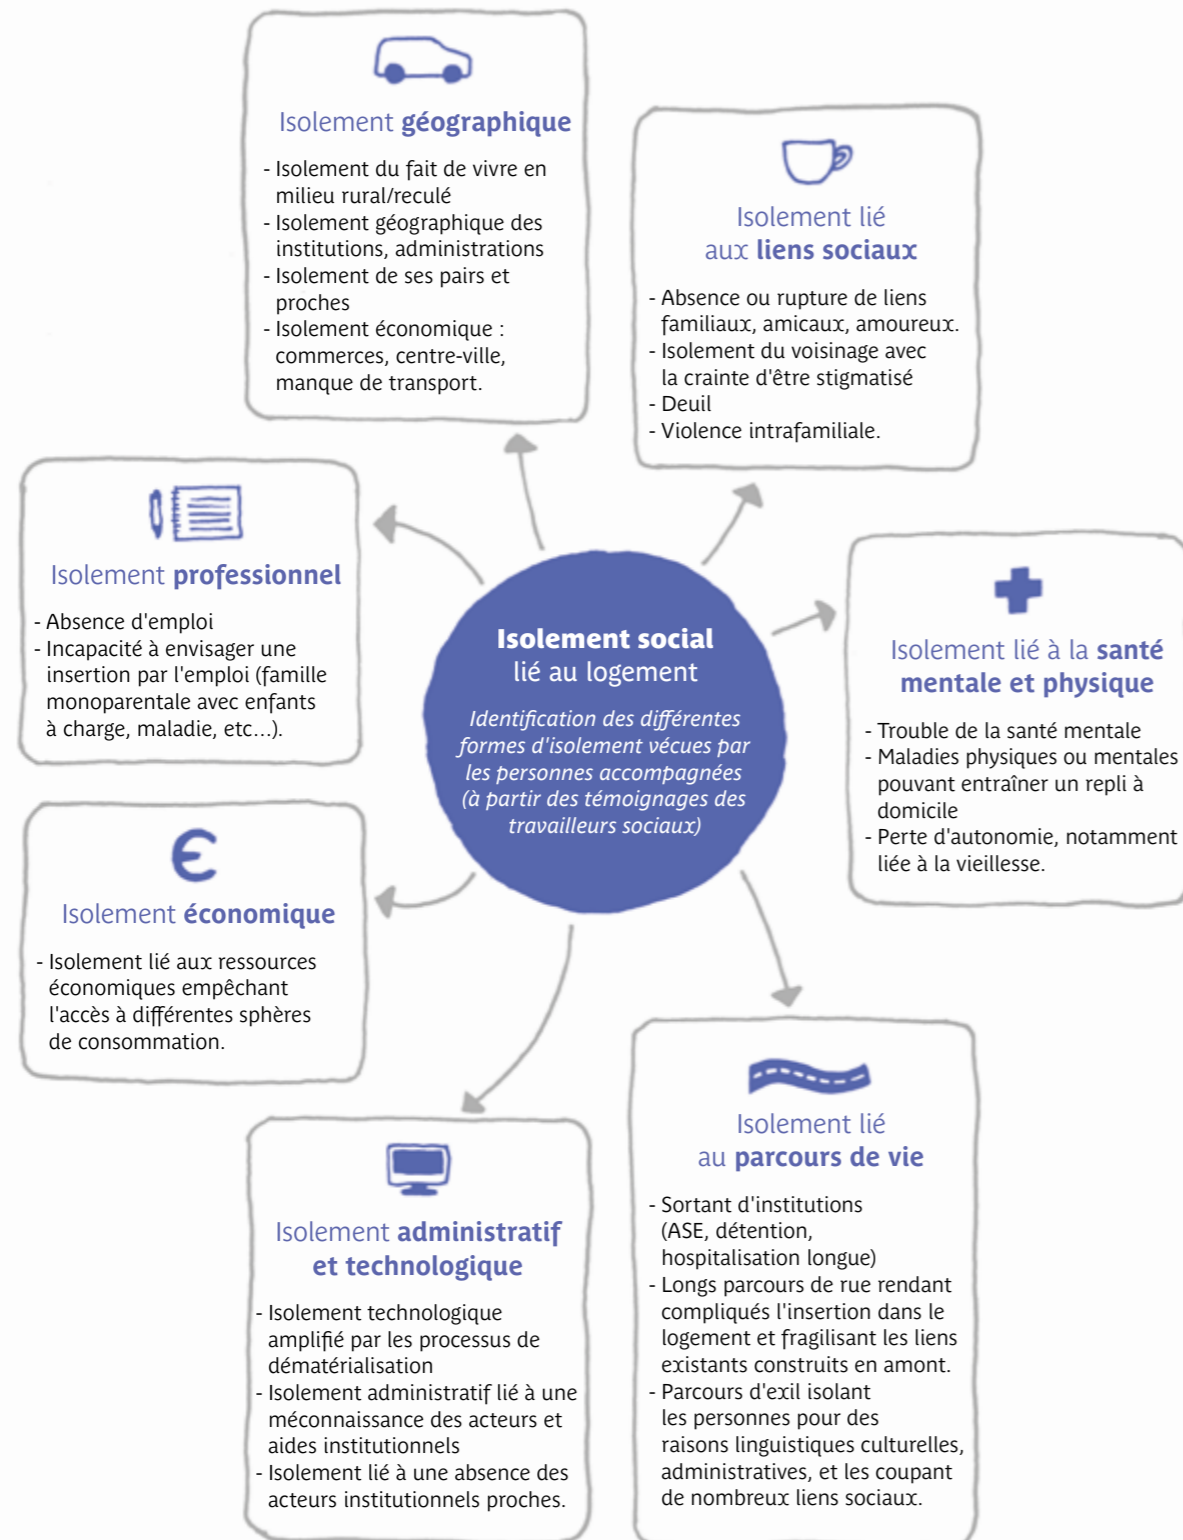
Isolement géographique

- Isolement du fait de vivre en milieu rural/reculé
- Isolement géographique des institutions, administrations
- Isolement de ses pairs et proches
- Isolement économique : commerces, centre-ville, manque de transport.

Isolement lié aux liens sociaux

- Absence ou rupture de liens familiaux, amicaux, amoureux.
- Isolement du voisinage avec la crainte d'être stigmatisé
- Deuil
- Violence intrafamiliale.

Isolement professionnel

- Absence d'emploi
- Incapacité à envisager une insertion par l'emploi (famille monoparentale avec enfants à charge, maladie, etc...).

Isolement social lié au logement

Identification des différentes formes d'isolement vécues par les personnes accompagnées (à partir des témoignages des travailleurs sociaux)

Isolement lié à la santé mentale et physique

- Trouble de la santé mentale
- Maladies physiques ou mentales pouvant entraîner un repli à domicile
- Perte d'autonomie, notamment liée à la vieillesse.

€

Isolement économique

- Isolement lié aux ressources économiques empêchant l'accès à différentes sphères de consommation.

Isolement lié au parcours de vie

- Sortant d'institutions (ASE, détention, hospitalisation longue)
- Longs parcours de rue rendant compliqués l'insertion dans le logement et fragilisant les liens existants construits en amont.
- Parcours d'exil isolant les personnes pour des raisons linguistiques culturelles, administratives, et les coupant de nombreux liens sociaux.

Isolement administratif et technologique

- Isolement technologique amplifié par les processus de dématérialisation
- Isolement administratif lié à une méconnaissance des acteurs et aides institutionnels
- Isolement lié à une absence des acteurs institutionnels proches.